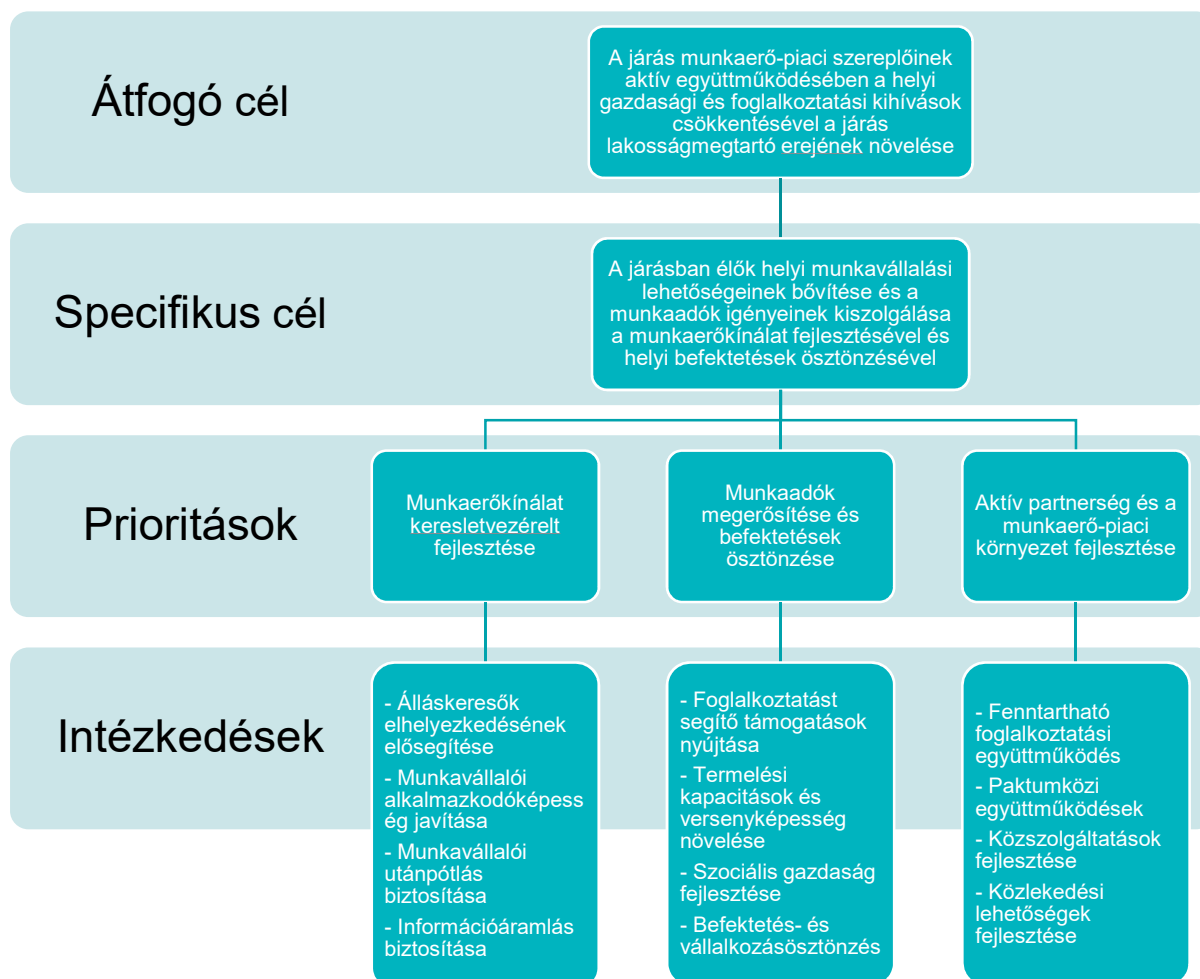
Átfogó cél

A járás munkaerő-piaci szereplőinek aktív együttműködésében a helyi gazdasági és foglalkoztatási kihívások csökkentésével a járás lakosságmegtartó erejének növelése

Specifikus cél

A járásban élők helyi munkavállalási lehetőségeinek bővítése és a munkaadók igényeinek kiszolgálása a munkaerőkínálat fejlesztésével és helyi befektetések ösztönzésével

Prioritások

Munkaerőkínálat keresletvezérelt fejlesztése

Munkaadók megerősítése és befektetések ösztönzése

Aktív partnerség és a munkaerő-piaci környezet fejlesztése

Intézkedések

- Álláskeresők elhelyezkedésének elősegítése
- Munkavállalói alkalmazkodóképesség javítása
- Munkavállalói utánpótlás biztosítása
- Információáramlás biztosítása

- Foglalkoztatást segítő támogatások nyújtása
- Termelési kapacitások és versenyképesség növelése
- Szociális gazdaság fejlesztése
- Befektetés- és vállalkozásösztönzés

- Fenntartható foglalkoztatási együttműködés
- Paktumközi együttműködések
- Közszolgáltatások fejlesztése
- Közlekedési lehetőségek fejlesztése